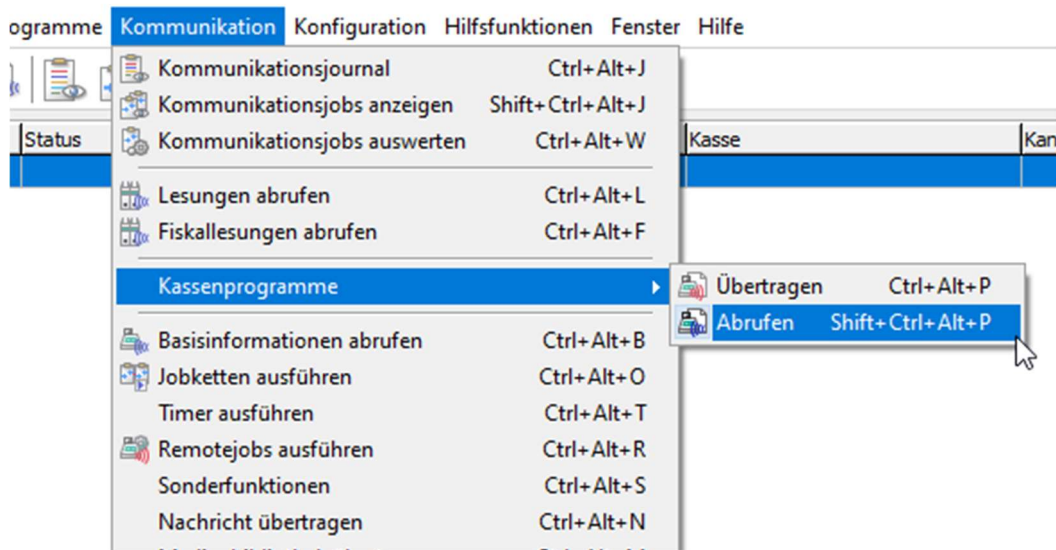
ogramme Kommunikation Konfiguration Hilfsfunktionen Fenster Hilfe

Status

Kasse

Kan

Kommunikationsjournal Ctrl+Alt+J
Kommunikationsjobs anzeigen Shift+Ctrl+Alt+J
Kommunikationsjobs auswerten Ctrl+Alt+W

Lesungen abrufen Ctrl+Alt+L
Fiskallesungen abrufen Ctrl+Alt+F

Kassenprogramme

Übertragen Ctrl+Alt+P
Abrufen Shift+Ctrl+Alt+P

Basisinformationen abrufen Ctrl+Alt+B
Jobketten ausführen Ctrl+Alt+O
Timer ausführen Ctrl+Alt+T
Remotejobs ausführen Ctrl+Alt+R
Sonderfunktionen Ctrl+Alt+S
Nachricht übertragen Ctrl+Alt+N
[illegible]